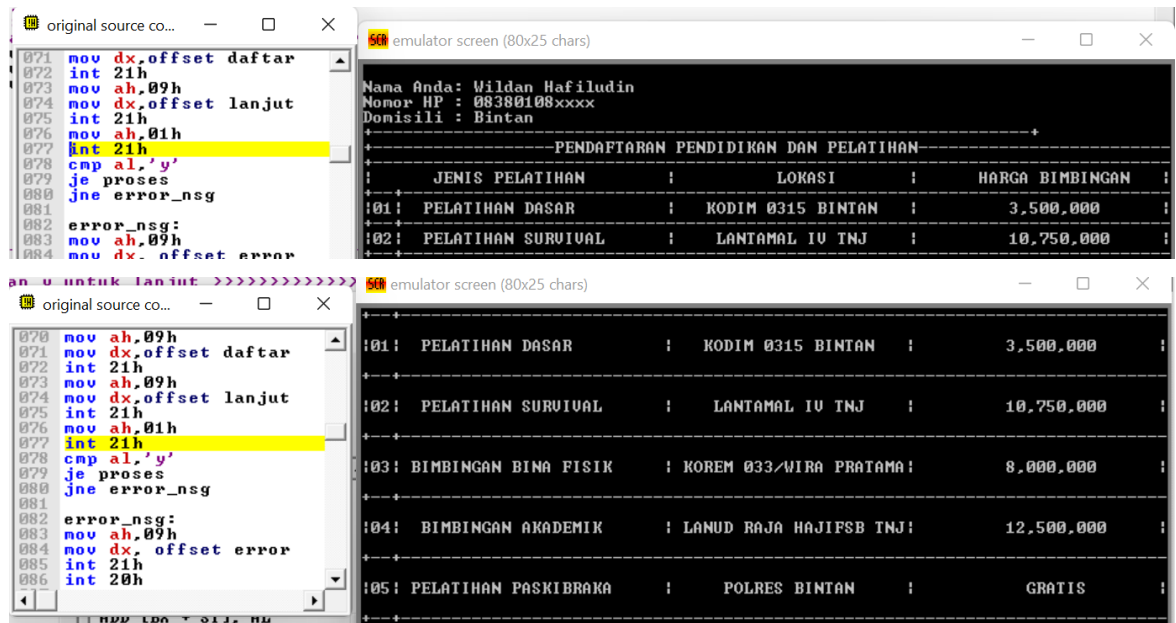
original source co...

071 mov dx,offset daftar
072 int 21h
073 mov ah,09h
074 mov dx,offset lanjut
075 int 21h
076 mov ah,01h
077 int 21h
078 cmp al,'y'
079 je proses
080 jne error_nsg
081
082 error_nsg:
083 mov ah,09h
084 mov dx, offset error

emulator screen (80x25 chars)

Nama Anda: Wildan Hafiludin
Nomor HP : 08380108xxxx
Domisili : Bintan

PENDAFTARAN PENDIDIKAN DAN PELATIHAN

| | JENIS PELATIHAN | LOKASI | HARGA BIMBINGAN |
|---|---|---|---|
| 01 | PELATIHAN DASAR | KODIM 0315 BINTAN | 3,500,000 |
| 02 | PELATIHAN SURVIVAL | LANTAMAL IV TNJ | 10,750,000 |

an y untuk lanjut >>>>>>>>>>>

original source co...

070 mov ah,09h
071 mov dx,offset daftar
072 int 21h
073 mov ah,09h
074 mov dx,offset lanjut
075 int 21h
076 mov ah,01h
077 int 21h
078 cmp al,'y'
079 je proses
080 jne error_nsg
081
082 error_nsg:
083 mov ah,09h
084 mov dx, offset error
085 int 21h
086 int 20h

emulator screen (80x25 chars)

| | | | |
|---|---|---|---|
| 01 | PELATIHAN DASAR | KODIM 0315 BINTAN | 3,500,000 |
| 02 | PELATIHAN SURVIVAL | LANTAMAL IV TNJ | 10,750,000 |
| 03 | BIMBINGAN BINA FISIK | KOREM 033/WIRA PRATAMA | 8,000,000 |
| 04 | BIMBINGAN AKADEMIK | LANUD RAJA HAJIFSB TNJ | 12,500,000 |
| 05 | PELATIHAN PASKIBRAKA | POLRES BINTAN | GRATIS |